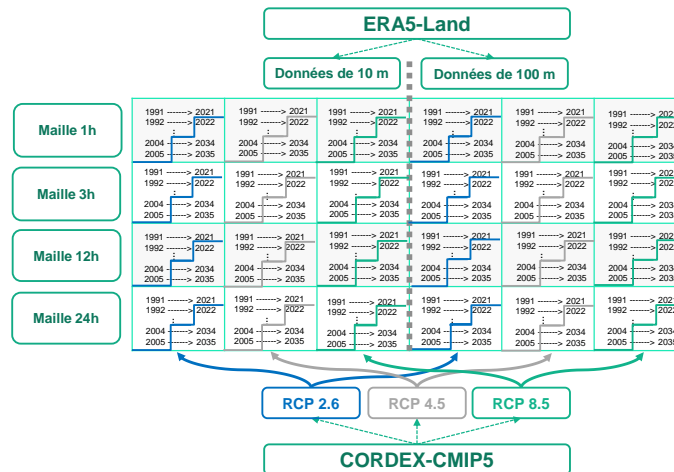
ERA5-Land

Données de 10 m

Données de 100 m

Maille 1h

Maille 3h

Maille 12h

Maille 24h

| 1991 -------> 2021<br>1992 -------> 2022<br>:<br>2004 -------> 2034<br>2005 -------> 2035 | 1991 -------> 2021<br>1992 -------> 2022<br>:<br>2004 -------> 2034<br>2005 -------> 2035 | 1991 -------> 2021<br>1992 -------> 2022<br>:<br>2004 -------> 2034<br>2005 -------> 2035 | 1991 -------> 2021<br>1992 -------> 2022<br>:<br>2004 -------> 2034<br>2005 -------> 2035 | 1991 -------> 2021<br>1992 -------> 2022<br>:<br>2004 -------> 2034<br>2005 -------> 2035 | 1991 -------> 2021<br>1992 -------> 2022<br>:<br>2004 -------> 2034<br>2005 -------> 2035 |
|---|---|---|---|---|---|
| 1991 -------> 2021<br>1992 -------> 2022<br>:<br>2004 -------> 2034<br>2005 -------> 2035 | 1991 -------> 2021<br>1992 -------> 2022<br>:<br>2004 -------> 2034<br>2005 -------> 2035 | 1991 -------> 2021<br>1992 -------> 2022<br>:<br>2004 -------> 2034<br>2005 -------> 2035 | 1991 -------> 2021<br>1992 -------> 2022<br>:<br>2004 -------> 2034<br>2005 -------> 2035 | 1991 -------> 2021<br>1992 -------> 2022<br>:<br>2004 -------> 2034<br>2005 -------> 2035 | 1991 -------> 2021<br>1992 -------> 2022<br>:<br>2004 -------> 2034<br>2005 -------> 2035 |
| 1991 -------> 2021<br>1992 -------> 2022<br>:<br>2004 -------> 2034<br>2005 -------> 2035 | 1991 -------> 2021<br>1992 -------> 2022<br>:<br>2004 -------> 2034<br>2005 -------> 2035 | 1991 -------> 2021<br>1992 -------> 2022<br>:<br>2004 -------> 2034<br>2005 -------> 2035 | 1991 -------> 2021<br>1992 -------> 2022<br>:<br>2004 -------> 2034<br>2005 -------> 2035 | 1991 -------> 2021<br>1992 -------> 2022<br>:<br>2004 -------> 2034<br>2005 -------> 2035 | 1991 -------> 2021<br>1992 -------> 2022<br>:<br>2004 -------> 2034<br>2005 -------> 2035 |
| 1991 -------> 2021<br>1992 -------> 2022<br>:<br>2004 -------> 2034<br>2005 -------> 2035 | 1991 -------> 2021<br>1992 -------> 2022<br>:<br>2004 -------> 2034<br>2005 -------> 2035 | 1991 -------> 2021<br>1992 -------> 2022<br>:<br>2004 -------> 2034<br>2005 -------> 2035 | 1991 -------> 2021<br>1992 -------> 2022<br>:<br>2004 -------> 2034<br>2005 -------> 2035 | 1991 -------> 2021<br>1992 -------> 2022<br>:<br>2004 -------> 2034<br>2005 -------> 2035 | 1991 -------> 2021<br>1992 -------> 2022<br>:<br>2004 -------> 2034<br>2005 -------> 2035 |

RCP 2.6

RCP 4.5

RCP 8.5

CORDEX-CMIP5